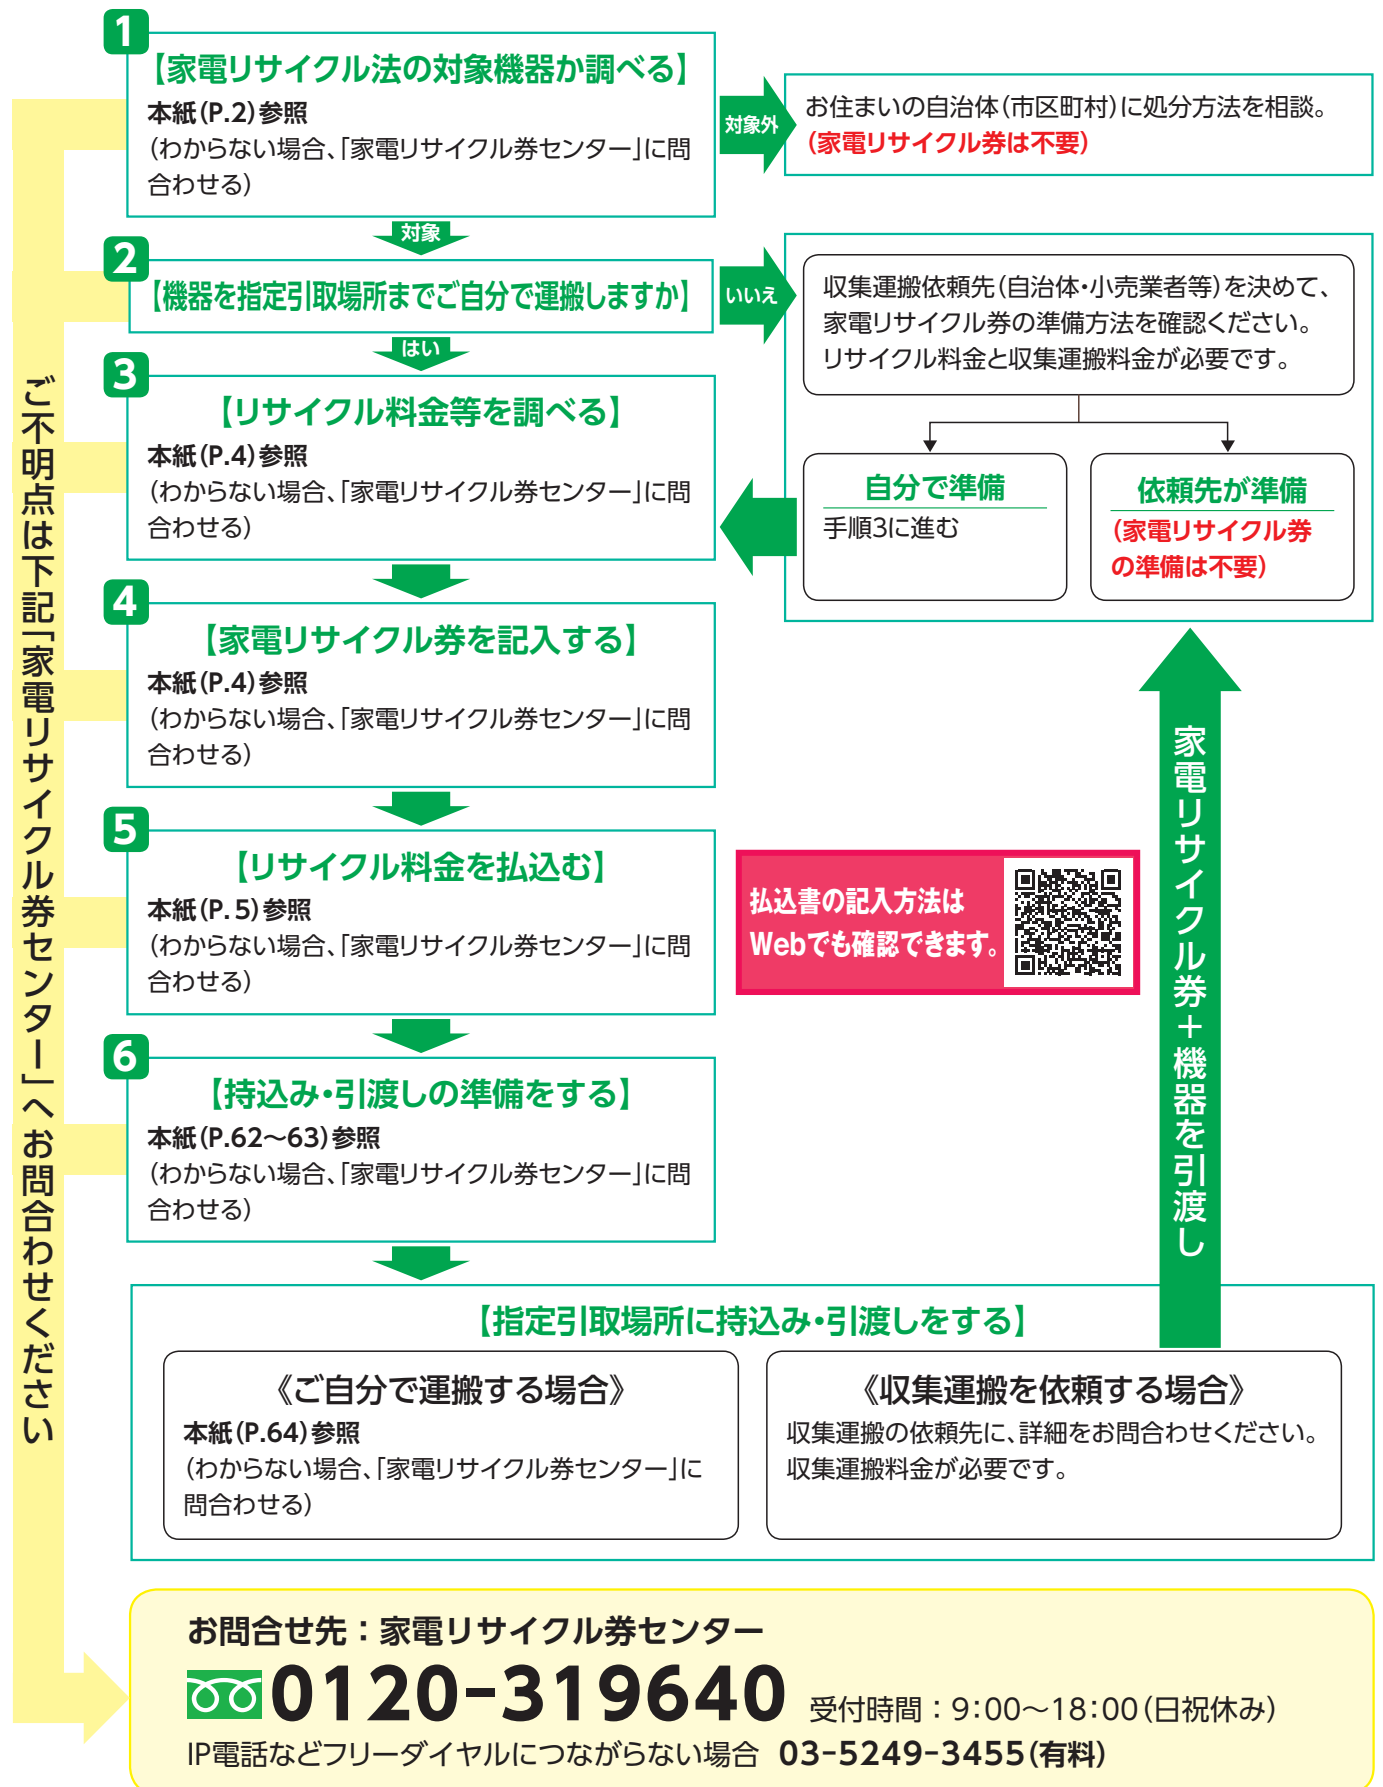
ご不明点は下記「家電リサイクル券センター」へお問合わせください

1
【家電リサイクル法の対象機器か調べる】
本紙(P.2)参照
(わからない場合、「家電リサイクル券センター」に問合わせる)

対象外

お住まいの自治体(市区町村)に処分方法を相談。
(家電リサイクル券は不要)

対象

2
【機器を指定引取場所までご自分で運搬しますか】

いいえ

収集運搬依頼先(自治体・小売業者等)を決めて、家電リサイクル券の準備方法を確認ください。リサイクル料金と収集運搬料金が必要です。

自分で準備
手順3に進む

依頼先が準備
(家電リサイクル券の準備は不要)

はい

3
【リサイクル料金等を調べる】
本紙(P.4)参照
(わからない場合、「家電リサイクル券センター」に問合わせる)

4
【家電リサイクル券を記入する】
本紙(P.4)参照
(わからない場合、「家電リサイクル券センター」に問合わせる)

5
【リサイクル料金を払込む】
本紙(P.5)参照
(わからない場合、「家電リサイクル券センター」に問合わせる)

払込書の記入方法はWebでも確認できます。

6
【持込み・引渡しの準備をする】
本紙(P.62~63)参照
(わからない場合、「家電リサイクル券センター」に問合わせる)

家電リサイクル券+機器を引渡し

【指定引取場所に持込み・引渡しをする】

《ご自分で運搬する場合》
本紙(P.64)参照
(わからない場合、「家電リサイクル券センター」に問合わせる)

《収集運搬を依頼する場合》
収集運搬の依頼先に、詳細をお問合わせください。
収集運搬料金が必要です。

お問合せ先:家電リサイクル券センター
0120-319640 受付時間:9:00~18:00(日祝休み)
IP電話などフリーダイヤルにつながらない場合 03-5249-3455(有料)